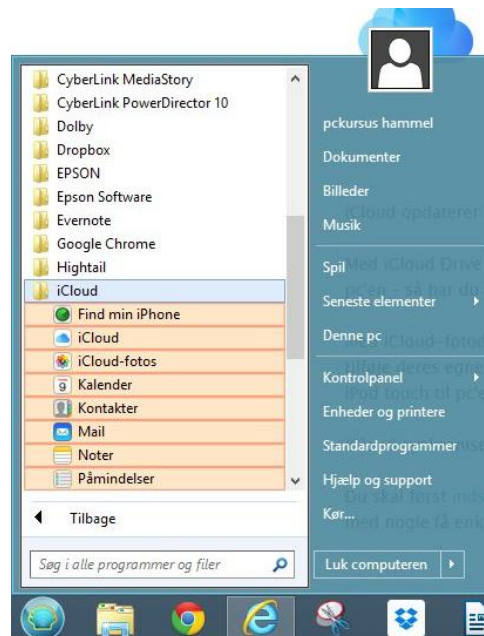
CyberLink MediaStory
CyberLink PowerDirector 10
Dolby
Dropbox
EPSON
Epson Software
Evernote
Google Chrome
Hightail
iCloud
Find min iPhone
iCloud
iCloud-fotos
Kalender
Kontakter
Mail
Noter
Påmindelser

Tilbage

Søg i alle programmer og filer

pckursus hammel
Dokumenter
Billeder
Musik
Spil
Seneste elementer
Denne pc
Kontrolpanel
Enheder og printere
Standardprogrammer
Hjælp og support
Kør...

Luk computeren

iCloud opdaterer
Med iCloud Drive
pc'en – så har du
iCloud-fotos
opdateres egne
iPod touch til pc'e
Du skal først inds
med nogle få enk